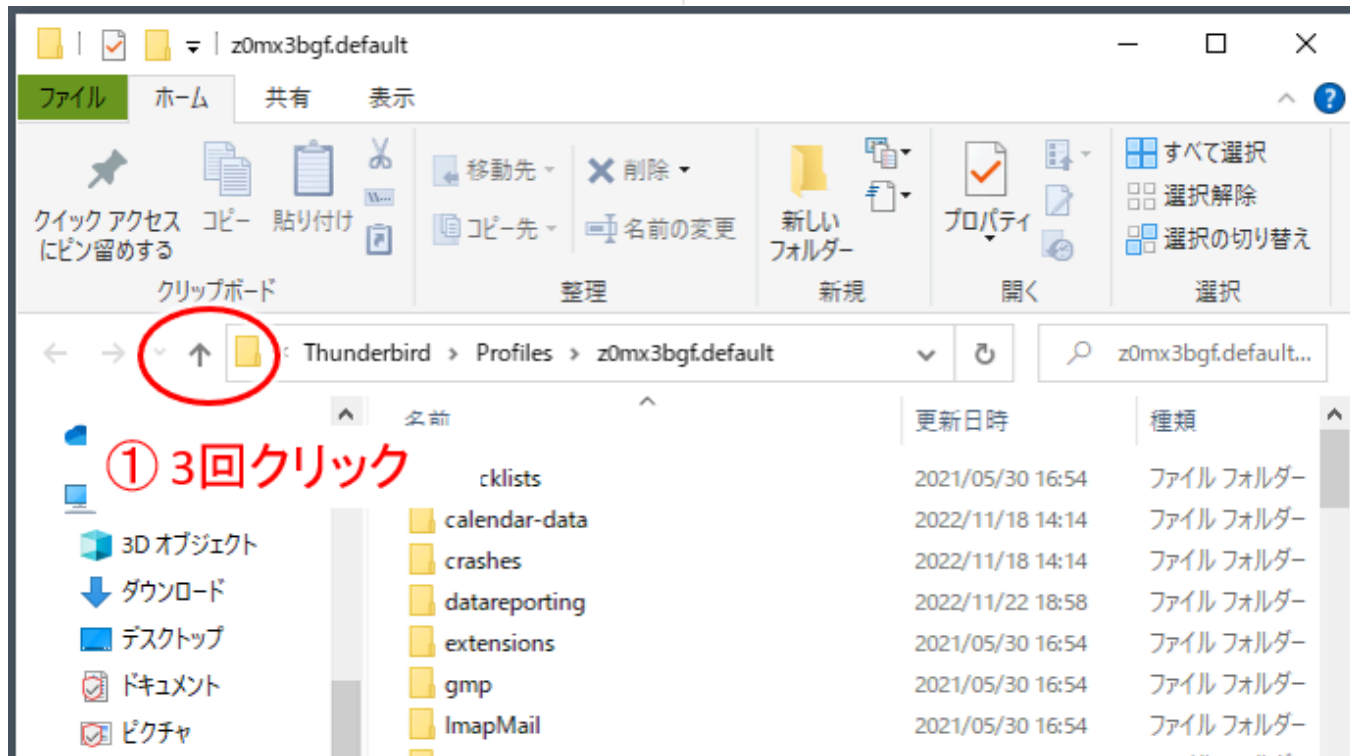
z0mx3bgf.default

ファイル ホーム 共有 表示

クイック アクセスにピン留めする コピー 貼り付け
クリップボード

移動先 削除 コピー先 名前の変更
整理

新しいフォルダー
新規

プロパティ
開く

すべて選択
選択解除
選択の切り替え
選択

Thunderbird > Profiles > z0mx3bgf.default

z0mx3bgf.default...

① 3回クリック

3D オブジェクト
ダウンロード
デスクトップ
ドキュメント
ピクチャ

| 名前 | 更新日時 | 種類 |
|---|---|---|
| cklists | 2021/05/30 16:54 | ファイル フォルダー |
| calendar-data | 2022/11/18 14:14 | ファイル フォルダー |
| crashes | 2022/11/18 14:14 | ファイル フォルダー |
| datareporting | 2022/11/22 18:58 | ファイル フォルダー |
| extensions | 2021/05/30 16:54 | ファイル フォルダー |
| gmp | 2021/05/30 16:54 | ファイル フォルダー |
| ImapMail | 2021/05/30 16:54 | ファイル フォルダー |